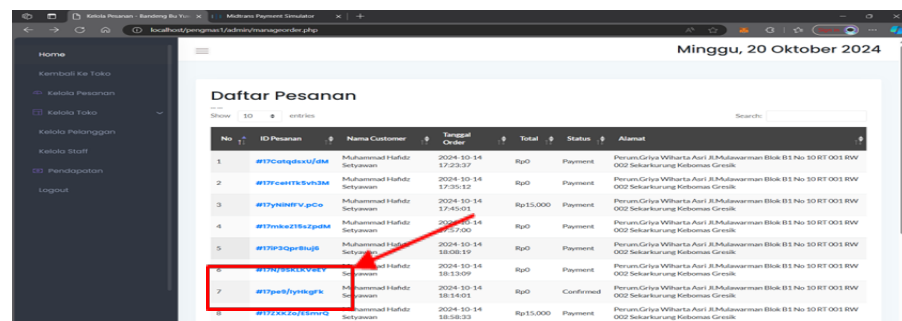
Kelola Pesanan - Bandung Bu Yu
Midtrans Payment Simulator
localhost/pengmas1/admin/manageorder.php

Home
Kembali Ke Toko
Kelola Pesanan
Kelola Toko
Kelola Pelanggan
Kelola Staff
Pendapatan
Logout

Minggu, 20 Oktober 2024

Daftar Pesanan

Show 10 entries
Search:

| No | ID Pesanan | Nama Customer | Tanggal Order | Total | Status | Alamat |
|---|---|---|---|---|---|---|
| 1 | #17CatqdsxU/dM | Muhammad Hafidz Setyawan | 2024-10-14 17:23:37 | Rp0 | Payment | Perum.Griya Wiharta Asri Jl.Mulawarman Blok B1 No 10 RT 001 RW 002 Sekarkurung Kebomas Gresik |
| 2 | #17FceHTk5vh3M | Muhammad Hafidz Setyawan | 2024-10-14 17:35:12 | Rp0 | Payment | Perum.Griya Wiharta Asri Jl.Mulawarman Blok B1 No 10 RT 001 RW 002 Sekarkurung Kebomas Gresik |
| 3 | #17yNiNfFV.pCo | Muhammad Hafidz Setyawan | 2024-10-14 17:45:01 | Rp15,000 | Payment | Perum.Griya Wiharta Asri Jl.Mulawarman Blok B1 No 10 RT 001 RW 002 Sekarkurung Kebomas Gresik |
| 4 | #17mke2I5s2pdM | Muhammad Hafidz Setyawan | 2024-10-14 17:57:00 | Rp0 | Payment | Perum.Griya Wiharta Asri Jl.Mulawarman Blok B1 No 10 RT 001 RW 002 Sekarkurung Kebomas Gresik |
| 5 | #17lP3Qpr8luj6 | Muhammad Hafidz Setyawan | 2024-10-14 18:08:19 | Rp0 | Payment | Perum.Griya Wiharta Asri Jl.Mulawarman Blok B1 No 10 RT 001 RW 002 Sekarkurung Kebomas Gresik |
| 6 | #17N/9SKLKVeEY | Muhammad Hafidz Setyawan | 2024-10-14 18:13:09 | Rp0 | Payment | Perum.Griya Wiharta Asri Jl.Mulawarman Blok B1 No 10 RT 001 RW 002 Sekarkurung Kebomas Gresik |
| 7 | #17pe9/IyHkgFk | Muhammad Hafidz Setyawan | 2024-10-14 18:14:01 | Rp0 | Confirmed | Perum.Griya Wiharta Asri Jl.Mulawarman Blok B1 No 10 RT 001 RW 002 Sekarkurung Kebomas Gresik |
| 8 | #17ZXKZo/ESmrQ | Muhammad Hafidz Setyawan | 2024-10-14 18:58:33 | Rp15,000 | Payment | Perum.Griya Wiharta Asri Jl.Mulawarman Blok B1 No 10 RT 001 RW 002 Sekarkurung Kebomas Gresik |